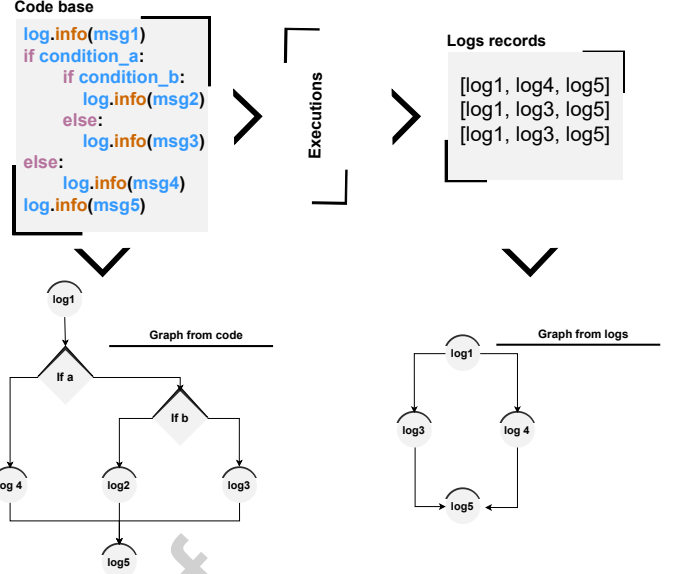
Code base
log.info(msg1)
if condition_a:
if condition_b:
log.info(msg2)
else:
log.info(msg3)
else:
log.info(msg4)
log.info(msg5)

Executions

Logs records
[log1, log4, log5]
[log1, log3, log5]
[log1, log3, log5]

Graph from code
log1
If a
If b
log 4
log2
log3
log5

Graph from logs
log1
log3
log 4
log5